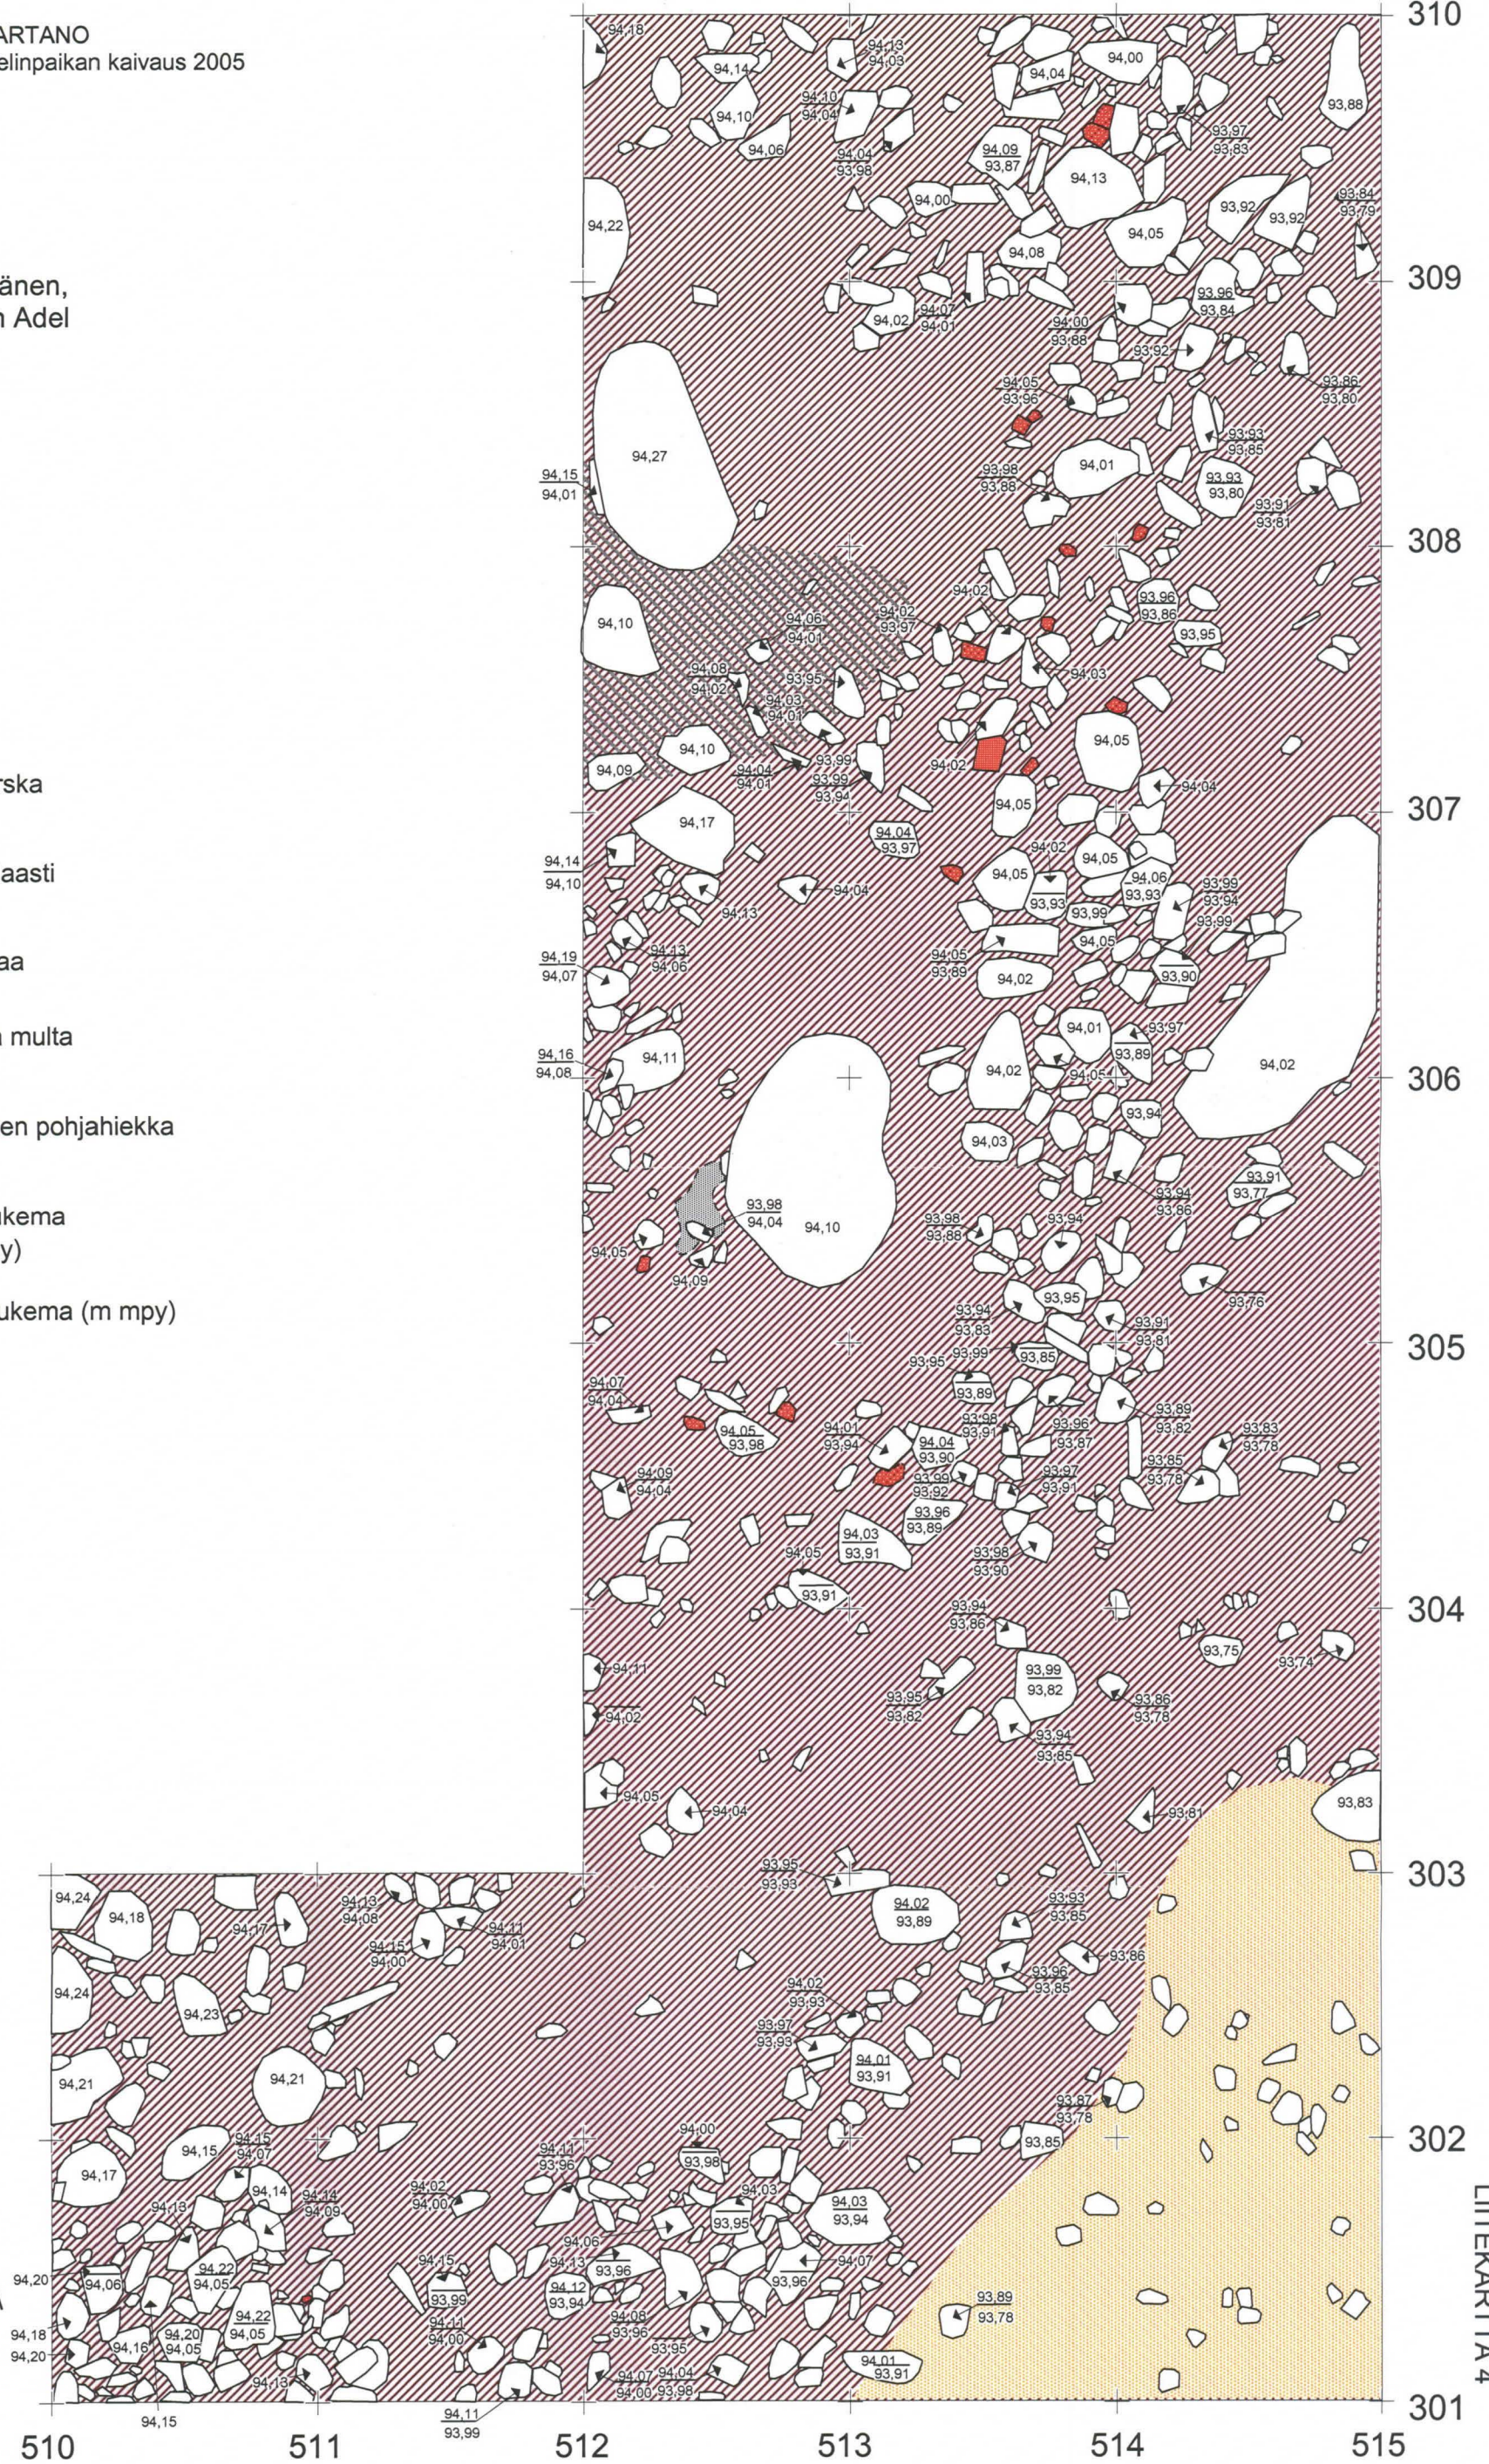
ARTANO
elinpaikan kaivaus 2005

änen,
n Adel

rska

aasti

aa

n multa

en pohjahiekka

ukema
y)

ukema (m mpy)

310
309
308
307
306
305
304
303
302
301

510
511
512
513
514
515

LIITEKARTTA 4

94,18
94,13
93,03
94,14
94,04
94,00
94,10
94,10
94,04
93,88
94,06
94,04
93,98
94,09
93,87
93,97
93,83
94,13
94,22
94,00
93,92
93,92
93,84
93,79
94,05
94,08
93,96
93,84
94,02
94,07
94,01
94,00
93,88
93,92
93,86
93,80
94,05
93,96
93,93
93,85
94,27
94,15
94,01
93,98
93,86
94,01
93,93
93,80
93,91
93,81
94,10
94,02
94,02
93,97
94,06
94,01
93,96
93,86
93,95
94,08
94,02
93,95
94,03
94,03
94,01
94,05
94,10
93,99
94,09
94,04
94,01
93,99
93,94
94,02
94,04
94,17
94,04
93,97
94,05
94,14
94,10
94,02
94,05
94,06
93,93
93,99
94,04
93,93
93,99
93,94
93,99
94,13
94,13
94,06
94,05
93,89
94,05
94,19
94,07
94,02
93,90
94,01
93,97
94,16
94,08
94,11
93,89
94,05
94,02
94,02
93,94
94,03
93,91
93,77
93,98
94,04
94,10
93,98
93,88
93,94
93,94
93,96
94,05
94,09
93,76
93,95
93,94
93,83
93,91
93,81
93,95
93,99
93,85
94,07
94,04
93,89
93,98
93,91
93,89
93,82
93,83
93,78
94,05
93,98
94,01
93,94
94,04
93,90
93,96
93,87
94,05
94,04
93,99
93,92
93,97
93,91
93,85
93,78
93,96
93,89
94,03
93,91
94,05
93,98
93,90
93,91
93,94
93,86
93,75
93,74
94,11
93,99
93,82
94,02
93,95
93,82
93,86
93,78
93,94
93,85
94,05
94,04
93,81
93,83
93,95
93,93
94,24
94,13
94,08
94,11
94,01
94,02
93,89
93,93
93,85
94,18
94,17
94,15
94,00
93,86
93,85
93,86
94,24
94,23
94,02
93,93
93,97
93,93
94,01
93,91
94,21
94,21
93,87
93,78
94,15
94,07
94,00
93,98
93,85
94,17
94,15
94,11
93,96
94,14
94,14
94,09
94,02
94,00
94,03
93,95
94,03
93,94
94,13
94,20
94,06
94,22
94,05
94,15
93,99
94,06
94,13
93,96
93,96
94,07
93,89
93,78
94,18
94,20
94,16
94,20
94,05
94,22
94,05
94,11
94,00
94,12
93,94
94,08
93,96
93,95
94,01
93,91
94,18
94,07
94,00
94,04
93,98
94,15
94,11
93,99